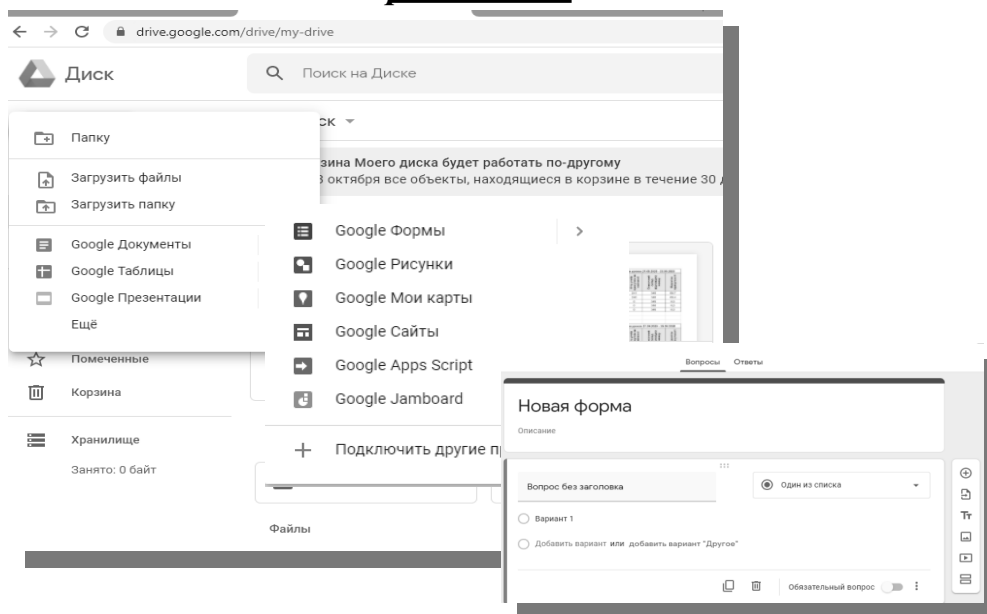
drive.google.com/drive/my-drive

Диск

Поиск на Диске

Папку

Загрузить файлы

Загрузить папку

Google Документы

Google Таблицы

Google Презентации

Ещё

Помеченные

Корзина

Хранилище

Занято: 0 байт

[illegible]ск

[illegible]зина Моего диска будет работать по-другому

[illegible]3 октября все объекты, находящиеся в корзине в течение 30 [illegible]

Google Формы

Google Рисунки

Google Мои карты

Google Сайты

Google Apps Script

Google Jamboard

Подключить другие п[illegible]

Файлы

Вопросы Ответы

Новая форма

Описание

Вопрос без заголовка

Один из списка

Вариант 1

Добавить вариант или добавить вариант "Другое"

Обязательный вопрос

Tт